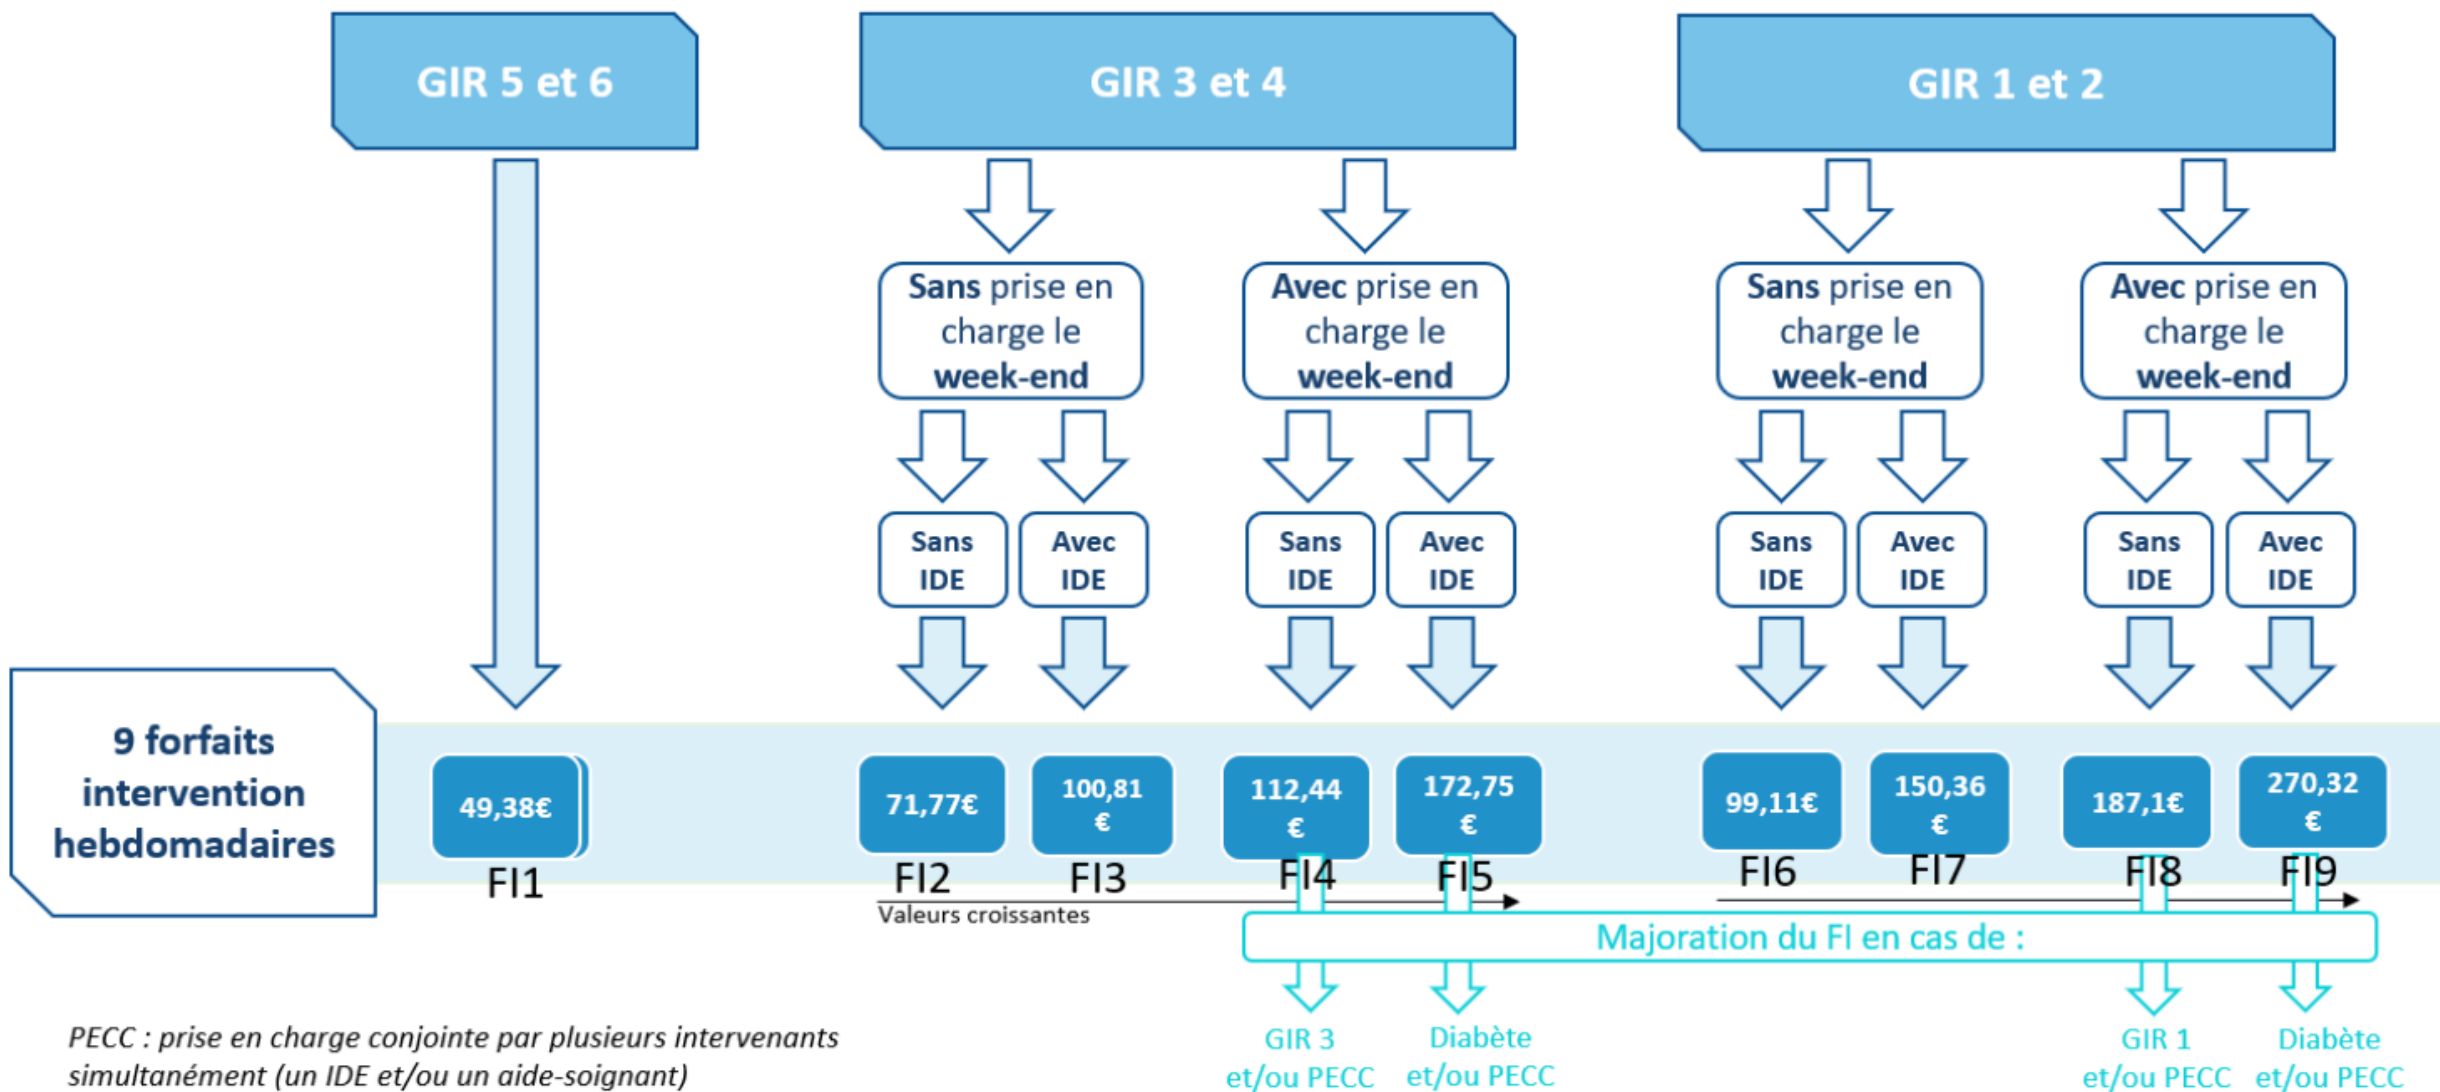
GIR 5 et 6

GIR 3 et 4

GIR 1 et 2

Sans prise en charge le week-end

Avec prise en charge le week-end

Sans prise en charge le week-end

Avec prise en charge le week-end

Sans IDE

Avec IDE

Sans IDE

Avec IDE

Sans IDE

Avec IDE

Sans IDE

Avec IDE

9 forfaits intervention hebdomadaires

49,38€
FI1

71,77€
FI2

100,81 €
FI3

112,44 €
FI4

172,75 €
FI5

99,11€
FI6

150,36 €
FI7

187,1€
FI8

270,32 €
FI9

Valeurs croissantes

Majoration du FI en cas de :

GIR 3 et/ou PECC

Diabète et/ou PECC

GIR 1 et/ou PECC

Diabète et/ou PECC

PECC : prise en charge conjointe par plusieurs intervenants simultanément (un IDE et/ou un aide-soignant)